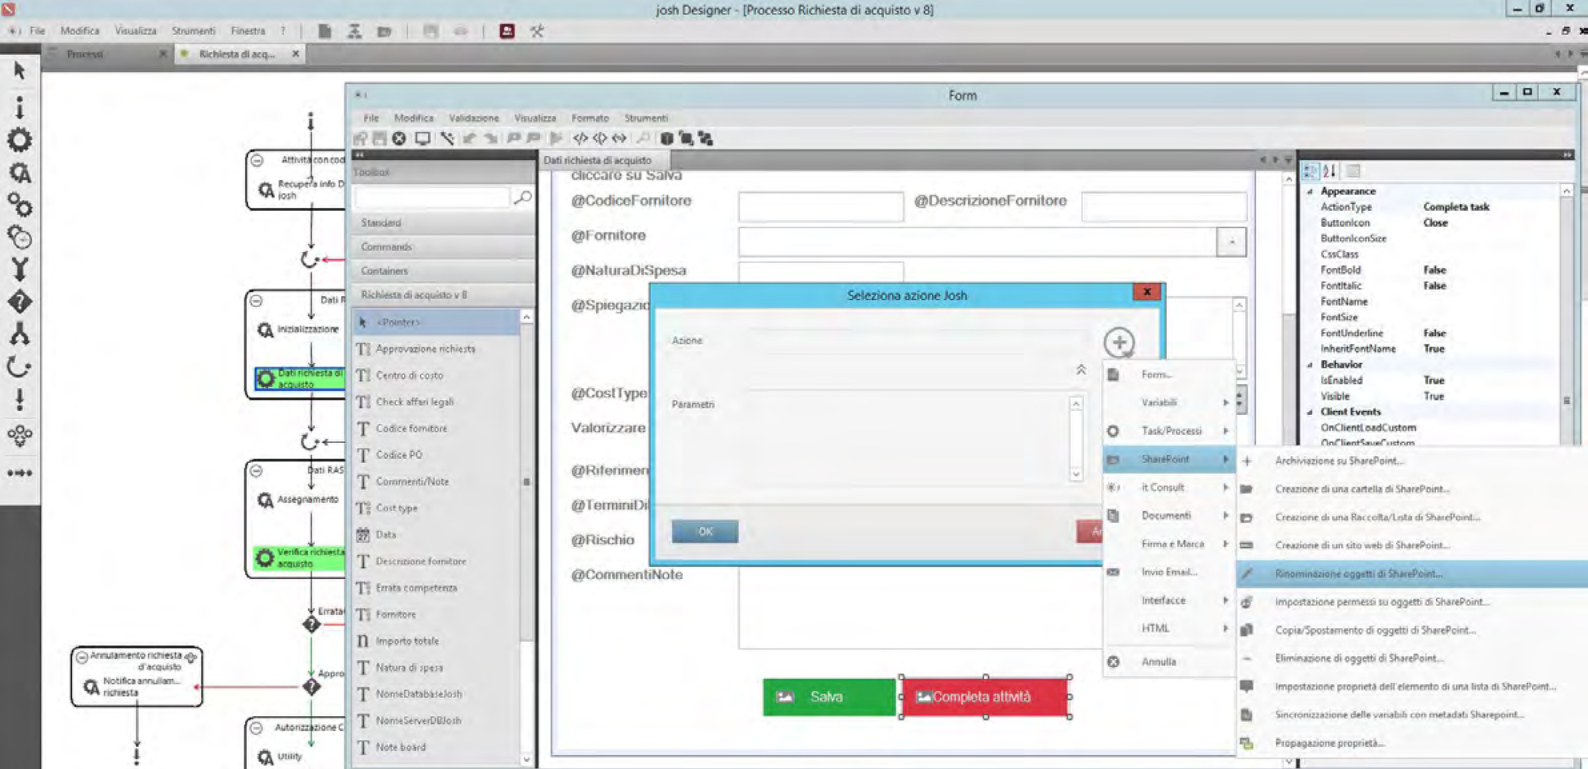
josh Designer - [Processo Richiesta di acquisto v 8]

File Modifica Visualizza Strumenti Finestra ?

Processi | Richiesta di acq...

Attività con cod
Recupera info D josh

Dati R
Inizializzazione
Dati richiesta di acquisto

Dati RAS
Assegnamento
Verifica richiesta acquisto

Errata
Annullamento richiesta d'acquisto
Notifica annullam... richiesta
Appro
Autorizzazione C
Utility

Form

File Modifica Validazione Visualizza Formato Strumenti

Toolbox
Standard
Commands
Containers
Richiesta di acquisto v 8
<Pointer>
Approvazione richiesta
Centro di costo
Check affari legali
Codice fornitore
Codice PO
Commenti/Note
Cost type
Data
Descrizione fornitore
Errata competenza
Fornitore
Importo totale
Natura di spesa
NomeDatabaseJosh
NomeServerDBJosh
Note board

Dati richiesta di acquisto
cliccare su Salva
@CodiceFornitore
@DescrizioneFornitore
@Fornitore
@NaturaDiSpesa
@Spiegazio
@CostType
Valorizzare
@Riferimen
@TerminiDi
@Rischio
@CommentiNote
Salva
Completa attività

Seleziona azione Josh
Azione
Parametri
OK

Form...
Variabili
Task/Processi
SharePoint
it Consult
Documenti
Firma e Marca
Invio Email...
Interfacce
HTML
Annulla

Archiviazione su SharePoint...
Creazione di una cartella di SharePoint...
Creazione di una Raccolta/Lista di SharePoint...
Creazione di un sito web di SharePoint...
Rinominazione oggetti di SharePoint...
Impostazione permessi su oggetti di SharePoint...
Copia/Spostamento di oggetti di SharePoint...
Eliminazione di oggetti di SharePoint...
Impostazione proprietà dell'elemento di una lista di SharePoint...
Sincronizzazione delle variabili con metadati Sharepoint...
Propagazione proprietà...

| | |
|---|---|
| Appearance | |
| ActionType | Completa task |
| ButtonIcon | Close |
| ButtonIconSize | |
| CssClass | |
| FontBold | False |
| FontItalic | False |
| FontName | |
| FontSize | |
| FontUnderline | False |
| InheritFontName | True |
| Behavior | |
| IsEnabled | True |
| Visible | True |
| Client Events | |
| OnClientLoadCustom | |
| OnClientSaveCustom | |